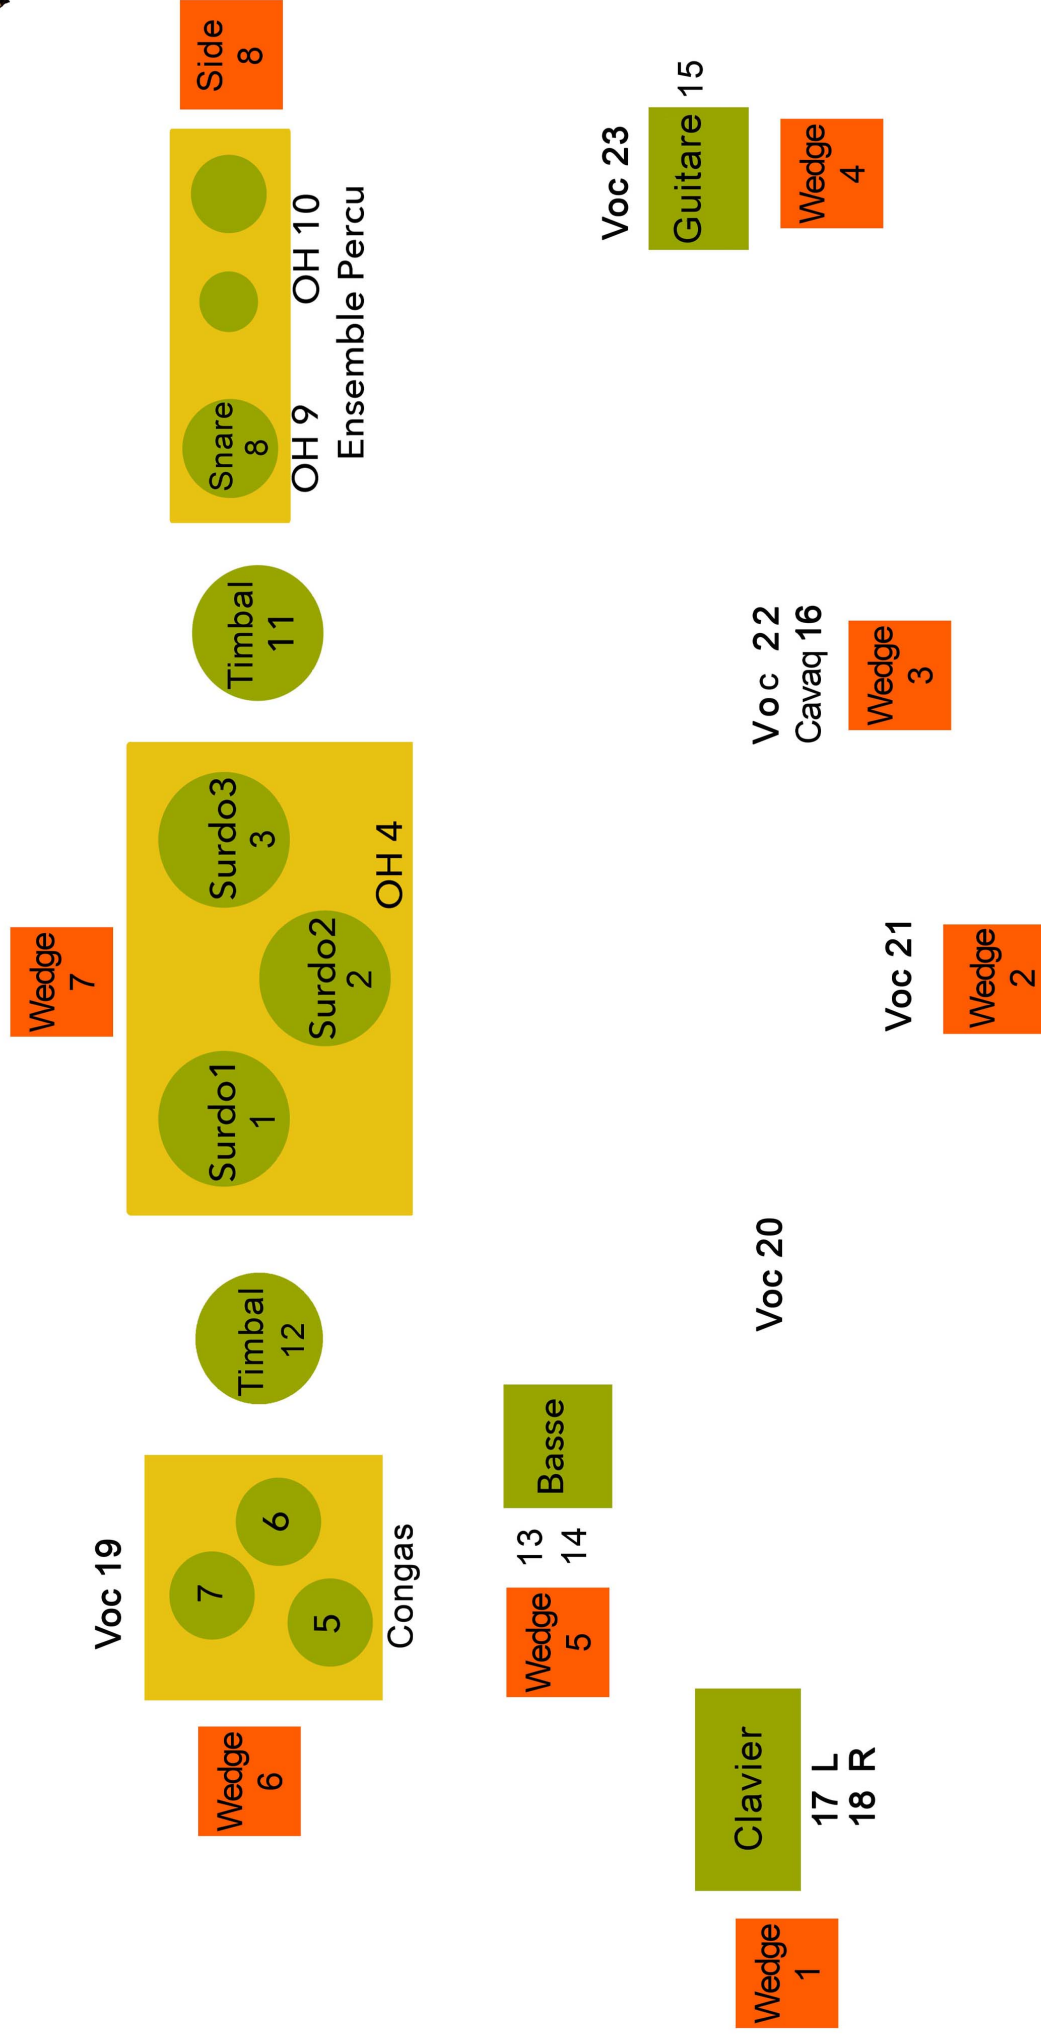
Side 8

Snare 8

OH 9

OH 10

Ensemble Percu

Voc 23

Guitare 15

Wedge 4

Timbal 11

Voc 22

Cavaq 16

Wedge 3

Wedge 7

Surdo3 3

Surdo2 2

Surdo1 1

OH 4

Voc 21

Wedge 2

Voc 20

Timbal 12

Voc 19

7

6

5

Congas

Basse

13

14

Wedge 5

Wedge 6

Clavier

17 L

18 R

Wedge 1